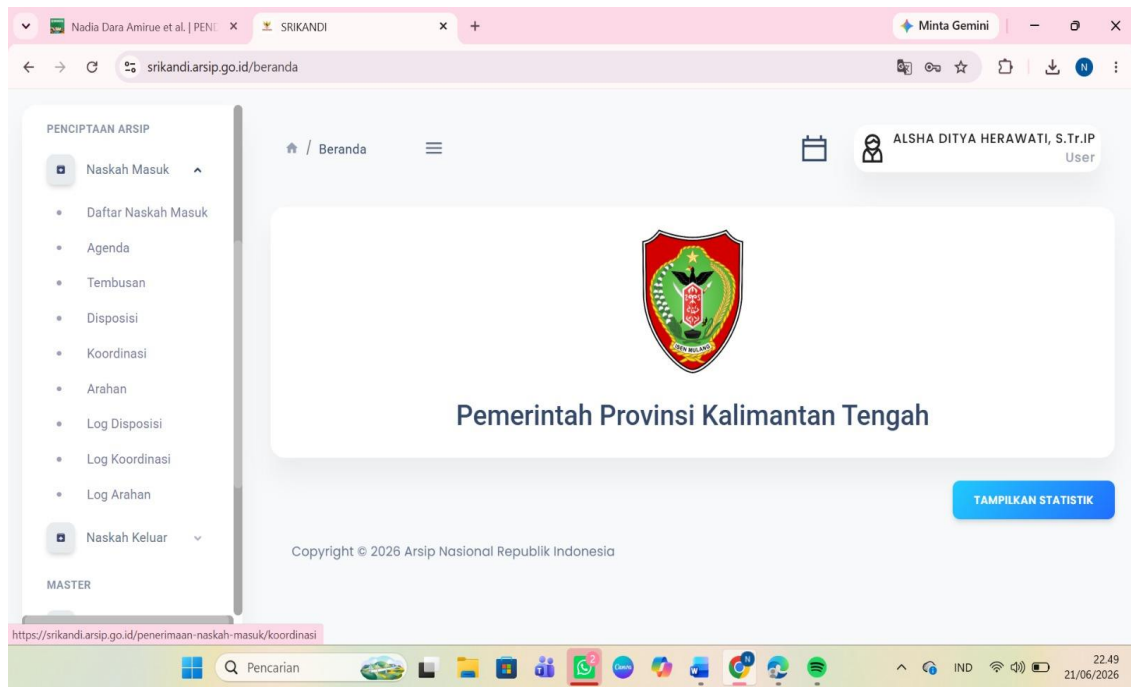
Nadia Dara Amirue et al. | PENI ×
SRIKANDI ×
+
Minta Gemini
srikandi.arsip.go.id/beranda

PENCIPTAAN ARSIP
Naskah Masuk
Daftar Naskah Masuk
Agenda
Tembusan
Disposisi
Koordinasi
Arahan
Log Disposisi
Log Koordinasi
Log Arahan
Naskah Keluar
MASTER

Beranda

ALSHA DITYA HERAWATI, S.Tr.IP
User

ISEN MULANG

Pemerintah Provinsi Kalimantan Tengah

TAMPILKAN STATISTIK

Copyright © 2026 Arsip Nasional Republik Indonesia

https://srikandi.arsip.go.id/penerimaan-naskah-masuk/koordinasi

Pencarian
IND
22.49
21/06/2026